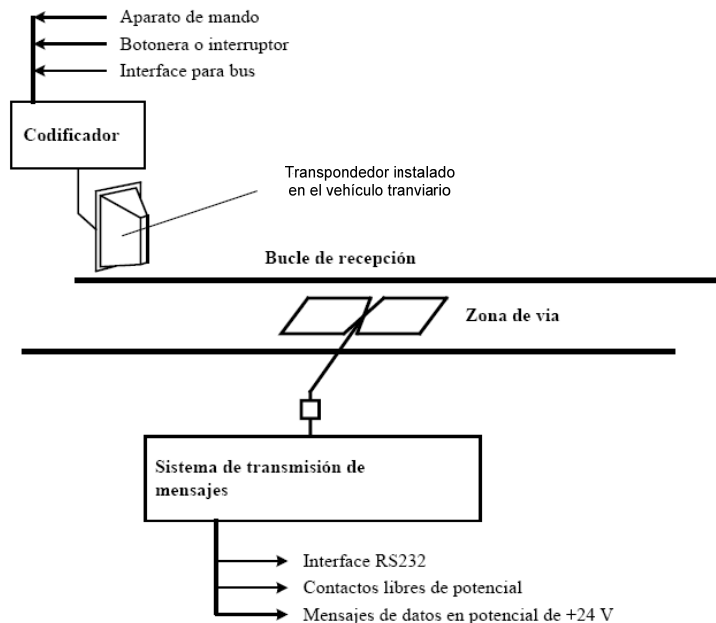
Aparato de mando
Botonera o interruptor
Interface para bus

Codificador

Transpondedor instalado en el vehículo tranviario

Bucle de recepción

Zona de via

Sistema de transmisión de mensajes

Interface RS232
Contactos libres de potencial
Mensajes de datos en potencial de +24 V